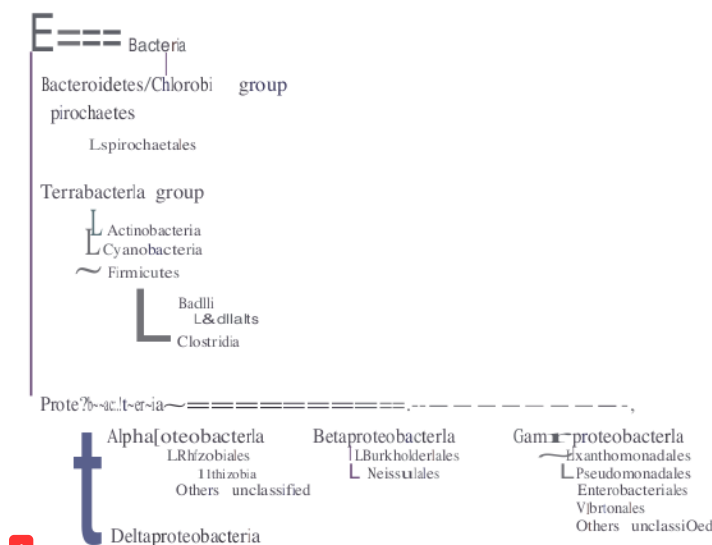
Bacteria

Bacteroidetes/Chlorobi group

pirochaetes

L spirochaetales

Terrabacteria group

Actinobacteria

Cyanobacteria

Firmicutes

Badlli

L&dllalts

Clostridia

Prote?b~ac!t~er~ia

Alpha[oteobacterla

LRhfzobiales

11thizobia

Others unclassified

Betaproteobacterla

LBurkholderlales

Neissulales

Gam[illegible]proteobacterla

Lxanthomonadales

Pseudomonadales

Enterobacteriales

V|brtonales

Others unclassiOed

Deltaproteobacteria